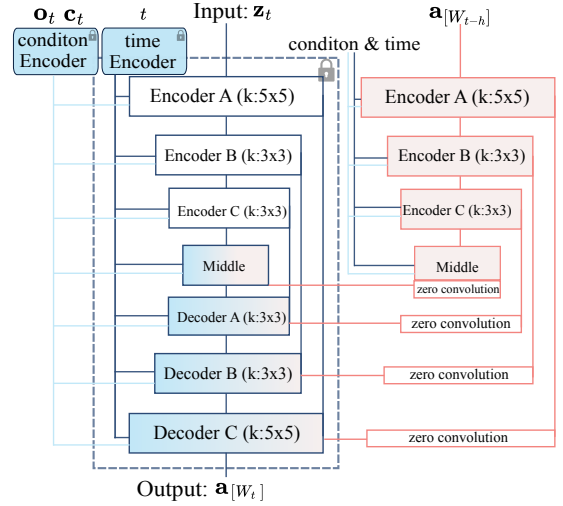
$\mathbf{o}_t$ $\mathbf{c}_t$

conditon Encoder

$t$

time Encoder

Input: $\mathbf{z}_t$

$\mathbf{a}_{[W_{t-h}]}$

conditon & time

Encoder A (k:5x5)

Encoder A (k:5x5)

Encoder B (k:3x3)

Encoder B (k:3x3)

Encoder C (k:3x3)

Encoder C (k:3x3)

Middle

Middle

zero convolution

Decoder A (k:3x3)

zero convolution

Decoder B (k:3x3)

zero convolution

Decoder C (k:5x5)

zero convolution

Output: $\mathbf{a}_{[W_t]}$